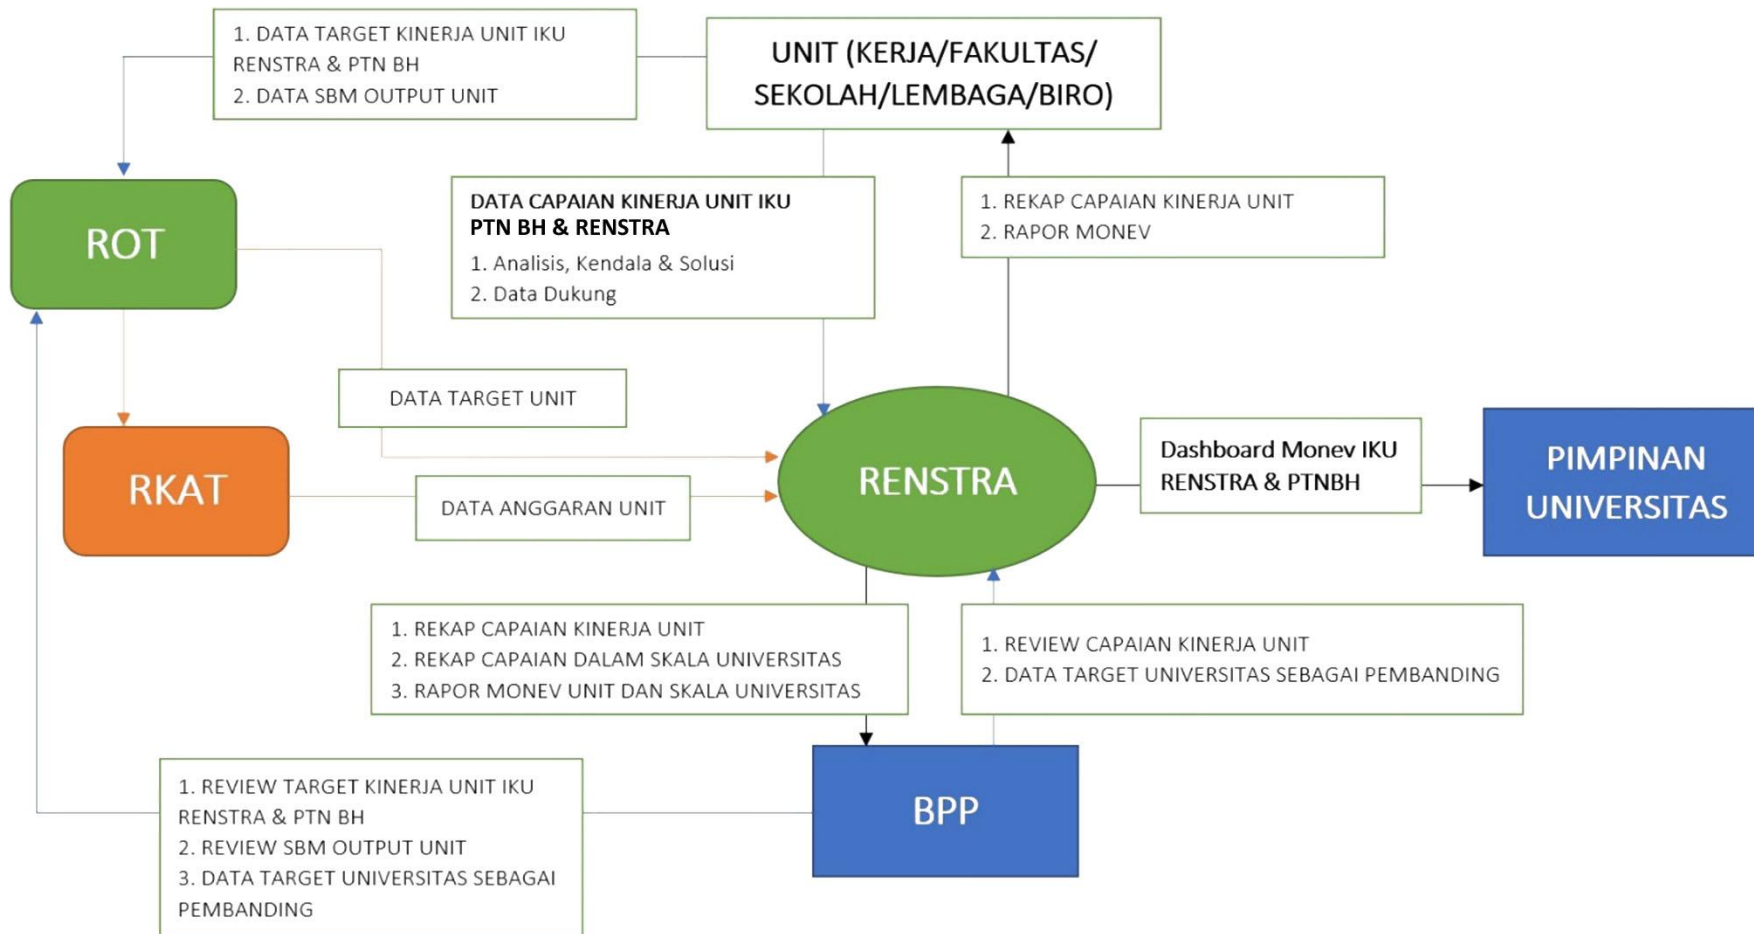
1. DATA TARGET KINERJA UNIT IKU RENSTRA & PTN BH
2. DATA SBM OUTPUT UNIT

UNIT (KERJA/FAKULTAS/ SEKOLAH/LEMBAGA/BIRO)

ROT

DATA CAPAIAN KINERJA UNIT IKU PTN BH & RENSTRA
1. Analisis, Kendala & Solusi
2. Data Dukung

1. REKAP CAPAIAN KINERJA UNIT
2. RAPOR MONEV

DATA TARGET UNIT

RKAT

DATA ANGGARAN UNIT

RENSTRA

Dashboard Monev IKU RENSTRA & PTNBH

PIMPINAN UNIVERSITAS

1. REKAP CAPAIAN KINERJA UNIT
2. REKAP CAPAIAN DALAM SKALA UNIVERSITAS
3. RAPOR MONEV UNIT DAN SKALA UNIVERSITAS

1. REVIEW CAPAIAN KINERJA UNIT
2. DATA TARGET UNIVERSITAS SEBAGAI PEMBANDING

1. REVIEW TARGET KINERJA UNIT IKU RENSTRA & PTN BH
2. REVIEW SBM OUTPUT UNIT
3. DATA TARGET UNIVERSITAS SEBAGAI PEMBANDING

BPP